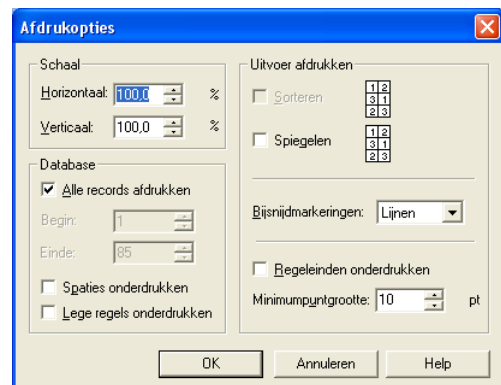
Afdrukopties

Schaal

Horizontaal: 100,0 %

Verticaal: 100,0 %

Database

Alle records afdrukken

Begin: 1

Einde: 85

Spaties onderdrukken

Lege regels onderdrukken

Uitvoer afdrukken

Sorteren

1 2
3 1
2 3

Spiegelen

1 2
3 1
2 3

Bijsnijdmarkeringen: Lijnen

Regeleinden onderdrukken

Minimumpuntgrootte: 10 pt

OK

Annuleren

Help